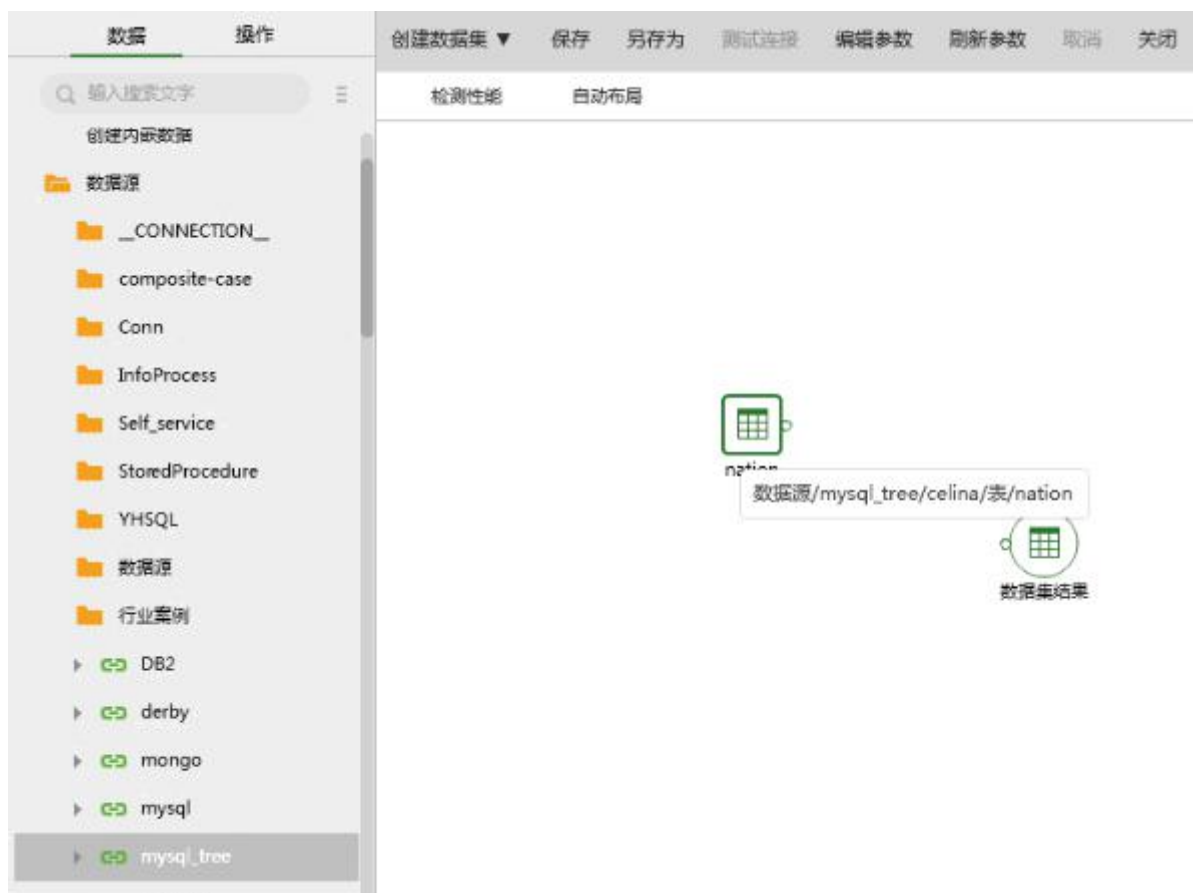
数据 操作

输入搜索文字

创建内嵌数据

数据源

__CONNECTION__

composite-case

Conn

InfoProcess

Self_service

StoredProcedure

YHSQL

数据源

行业案例

DB2

derby

mongo

mysql

mysql_tree

创建数据集 ▼ 保存 另存为 测试连接 编辑参数 刷新参数 取消 关闭

检测性能 自动布局

nation

数据源/mysql_tree/celina/表/nation

数据集结果